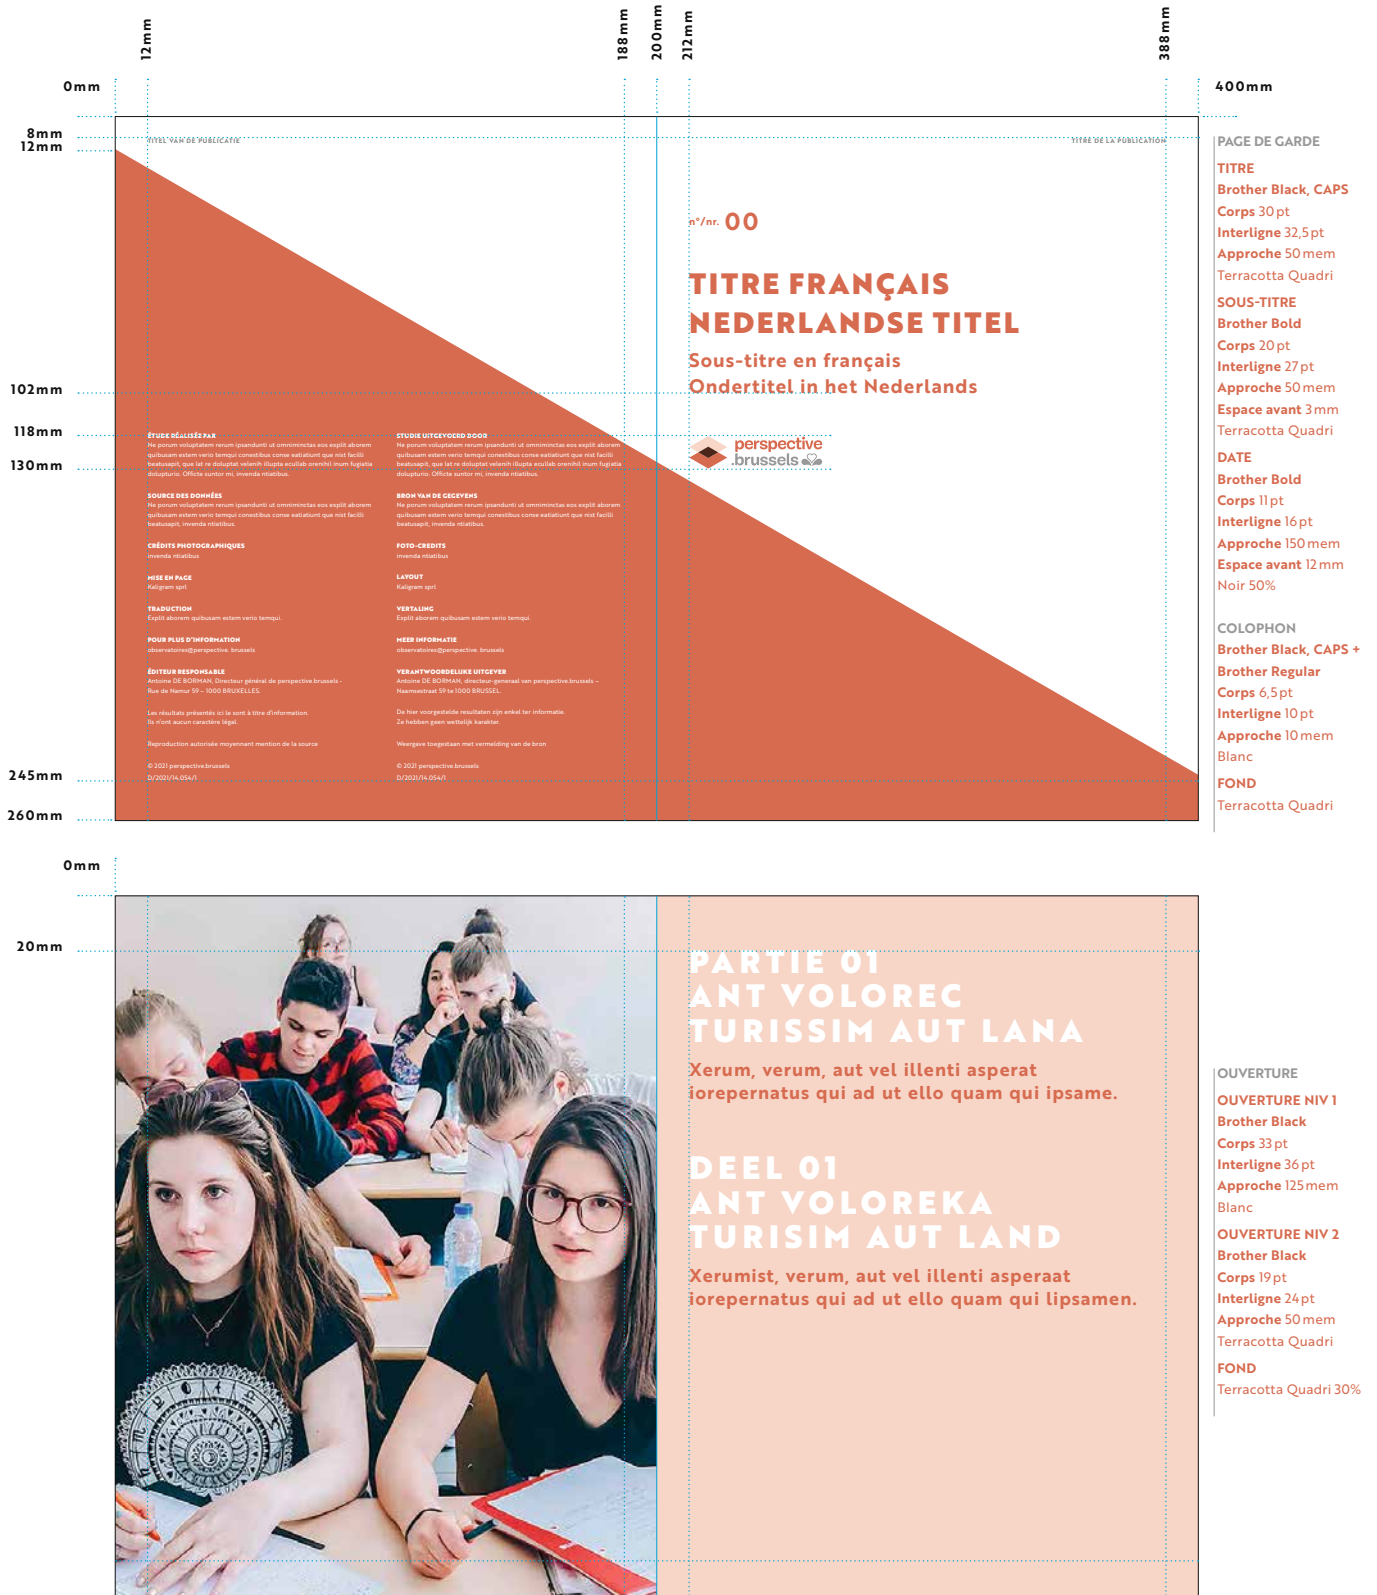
12mm

188mm 200mm 212mm

388mm

0mm

400mm

8mm
12mm

TITEL VAN DE PUBLICATIE

TITRE DE LA PUBLICATION

n°/nr. 00

TITRE FRANÇAIS
NEDERLANDSE TITEL

Sous-titre en français
Ondertitel in het Nederlands

perspective
.brussels

102mm

118mm

130mm

ÉTUDE RÉALISÉE PAR
Ne porum voluptatem rerum ipsandunti ut omniminctas eos explit aborem quibusam estem verio temqui conestibus conse eatiatiunt que nist facilli beatusapit, que lat re doluptat velenih illupta aculab oremihil inum fugiatia dolupturio. Officte suntor mi, invenda ntiatibus.

SOURCE DES DONNÉES
Ne porum voluptatem rerum ipsandunti ut omniminctas eos explit aborem quibusam estem verio temqui conestibus conse eatiatiunt que nist facilli beatusapit, invenda ntiatibus.

CRÉDITS PHOTOGRAPHIQUES
invenda ntiatibus

MISE EN PAGE
Kaligram sprl

TRADUCTION
Explit aborem quibusam estem verio temqui.

POUR PLUS D'INFORMATION
observatoires@perspective. brussels

ÉDITEUR RESPONSABLE
Antoine DE BORMAN, Directeur général de perspective.brussels – Rue de Namur 59 – 1000 BRUXELLES.

Les résultats présentés ici le sont à titre d'information. Ils n'ont aucun caractère légal.

Reproduction autorisée moyennant mention de la source

© 2021 perspective.brussels
D/2021/14.054/1

STUDIE UITGEVOERD DOOR
Ne porum voluptatem rerum ipsandunti ut omniminctas eos explit aborem quibusam estem verio temqui conestibus conse eatiatiunt que nist facilli beatusapit, que lat re doluptat velenih illupta aculab oremihil inum fugiatia dolupturio. Officte suntor mi, invenda ntiatibus.

BRON VAN DE GEGEVENS
Ne porum voluptatem rerum ipsandunti ut omniminctas eos explit aborem quibusam estem verio temqui conestibus conse eatiatiunt que nist facilli beatusapit, invenda ntiatibus.

FOTO-CREDITS
invenda ntiatibus

LAYOUT
Kaligram sprl

VERTALING
Explit aborem quibusam estem verio temqui.

MEER INFORMATIE
observatoires@perspective. brussels

VERANTWOORDELIJKE UITGEVER
Antoine DE BORMAN, directeur-generaal van perspective.brussels – Naamsestraat 59 te 1000 BRUSSEL.

De hier voorgestelde resultaten zijn enkel ter informatie. Ze hebben geen wettelijk karakter.

Weergave toegestaan met vermelding van de bron

© 2021 perspective.brussels
D/2021/14.054/1

245mm

260mm

PAGE DE GARDE
TITRE
Brother Black, CAPS
Corps 30 pt
Interligne 32,5 pt
Approche 50 mem
Terracotta Quadri
SOUS-TITRE
Brother Bold
Corps 20 pt
Interligne 27 pt
Approche 50 mem
Espace avant 3 mm
Terracotta Quadri
DATE
Brother Bold
Corps 11 pt
Interligne 16 pt
Approche 150 mem
Espace avant 12 mm
Noir 50%
COLOPHON
Brother Black, CAPS +
Brother Regular
Corps 6,5 pt
Interligne 10 pt
Approche 10 mem
Blanc
FOND
Terracotta Quadri

0mm

20mm

PARTIE 01
ANT VOLOREC
TURISSIM AUT LANA

Xerum, verum, aut vel illenti asperat iorepernatus qui ad ut ello quam qui ipsame.

DEEL 01
ANT VOLOREKA
TURISIM AUT LAND

Xerumist, verum, aut vel illenti asperaat iorepernatus qui ad ut ello quam qui lipsamen.

OUVERTURE
OUVERTURE NIV 1
Brother Black
Corps 33 pt
Interligne 36 pt
Approche 125 mem
Blanc
OUVERTURE NIV 2
Brother Black
Corps 19 pt
Interligne 24 pt
Approche 50 mem
Terracotta Quadri
FOND
Terracotta Quadri 30%